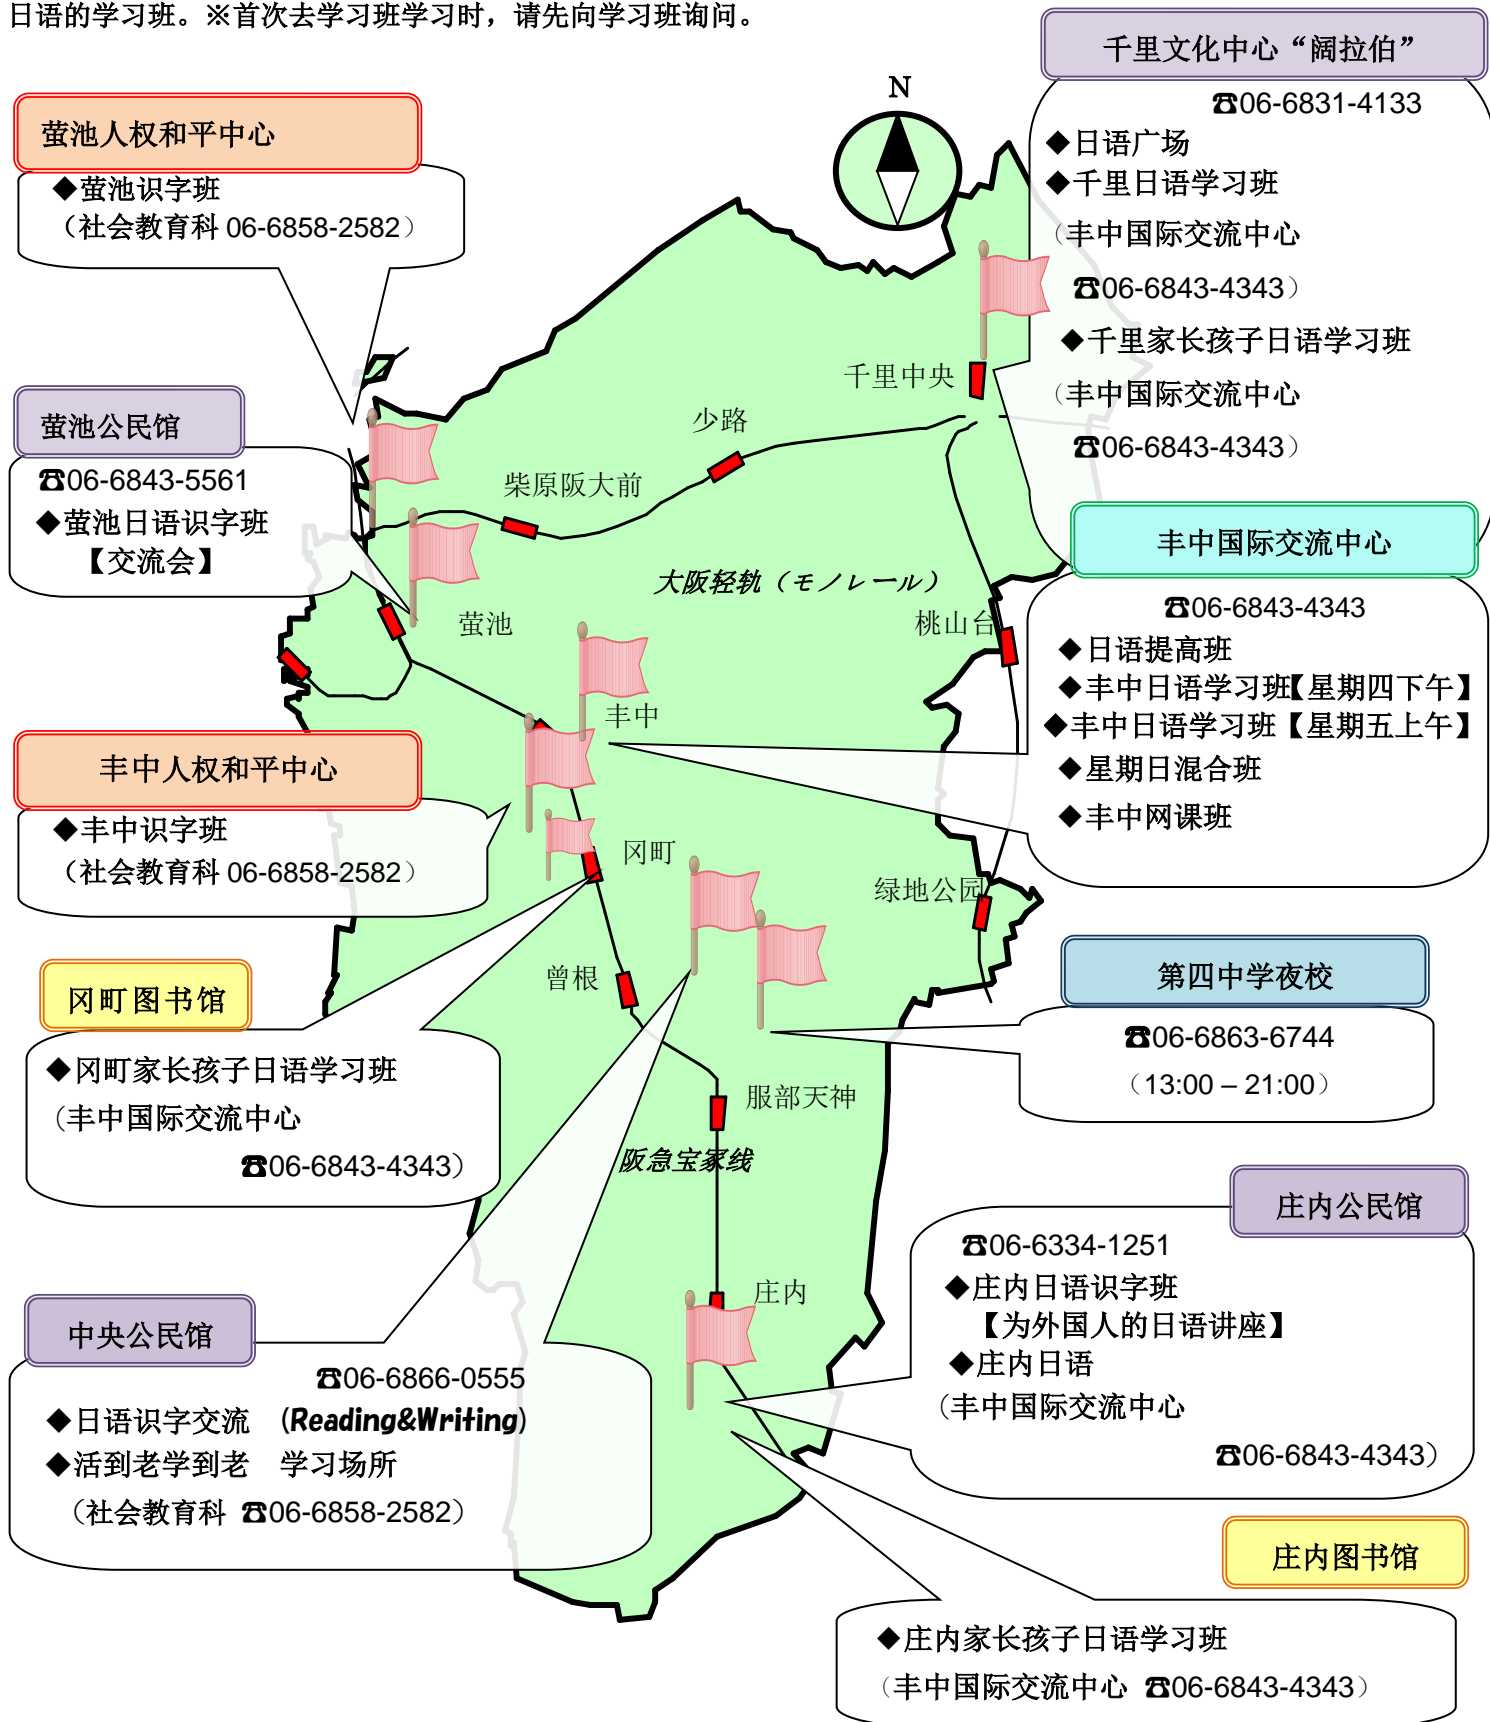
日语的学习班。※首次去学习班学习时，请先向学习班询问。

千里文化中心“阔拉伯”
☎06-6831-4133
◆日语广场
◆千里日语学习班
（丰中国际交流中心
☎06-6843-4343）
◆千里家长孩子日语学习班
（丰中国际交流中心
☎06-6843-4343）

萤池人权和平中心
◆萤池识字班
（社会教育科 06-6858-2582）

N

萤池公民馆
☎06-6843-5561
◆萤池日语识字班
【交流会】

千里中央
少路
柴原阪大前
大阪轻轨（モノレール）
萤池
桃山台
丰中

丰中国际交流中心
☎06-6843-4343
◆日语提高班
◆丰中日语学习班【星期四下午】
◆丰中日语学习班【星期五上午】
◆星期日混合班
◆丰中网课班

丰中人权和平中心
◆丰中识字班
（社会教育科 06-6858-2582）

冈町
绿地公园
曾根

冈町图书馆
◆冈町家长孩子日语学习班
（丰中国际交流中心
☎06-6843-4343）

第四中学夜校
☎06-6863-6744
（13:00 – 21:00）

服部天神
阪急宝冢线

庄内公民馆
☎06-6334-1251
◆庄内日语识字班
【为外国人的日语讲座】
◆庄内日语
（丰中国际交流中心
☎06-6843-4343）

庄内

中央公民馆
☎06-6866-0555
◆日语识字交流 （Reading&Writing）
◆活到老学到老 学习场所
（社会教育科 ☎06-6858-2582）

庄内图书馆
◆庄内家长孩子日语学习班
（丰中国际交流中心 ☎06-6843-4343）